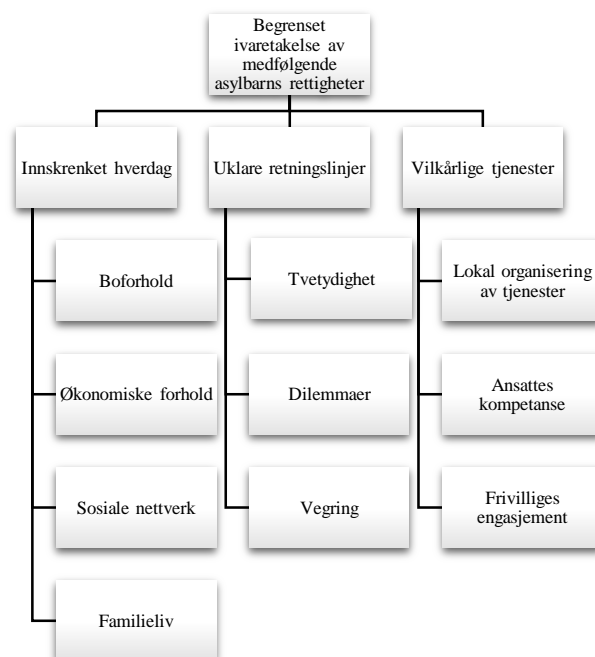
Begrenset ivaretakelse av medfølgende asylbarns rettigheter

Innskrenket hverdag

Boforhold

Økonomiske forhold

Sosiale nettverk

Familieliv

Uklare retningslinjer

Tvetydighet

Dilemmaer

Vegring

Vilkårlige tjenester

Lokal organisering av tjenester

Ansattes kompetanse

Frivilliges engasjement